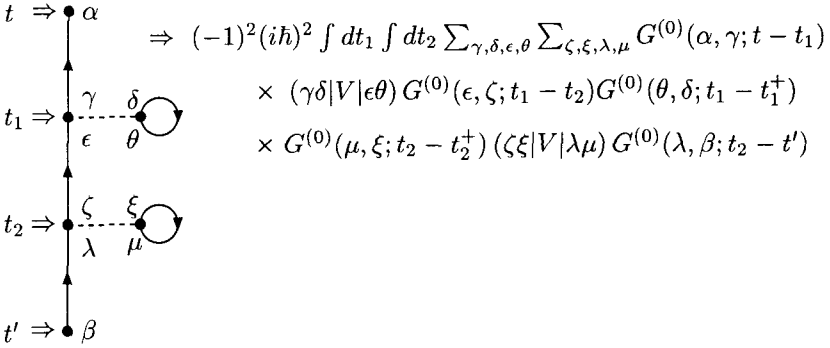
$t \Rightarrow \alpha$

$t_1 \Rightarrow$ $\gamma$ $\delta$ $\epsilon$ $\theta$

$t_2 \Rightarrow$ $\zeta$ $\xi$ $\lambda$ $\mu$

$t' \Rightarrow \beta$

$\Rightarrow \ (-1)^2(i\hbar)^2 \int dt_1 \int dt_2 \sum_{\gamma,\delta,\epsilon,\theta} \sum_{\zeta,\xi,\lambda,\mu} G^{(0)}(\alpha,\gamma;t-t_1)$

$\times \ (\gamma\delta|V|\epsilon\theta)\, G^{(0)}(\epsilon,\zeta;t_1-t_2) G^{(0)}(\theta,\delta;t_1-t_1^+)$

$\times \ G^{(0)}(\mu,\xi;t_2-t_2^+)\,(\zeta\xi|V|\lambda\mu)\, G^{(0)}(\lambda,\beta;t_2-t')$